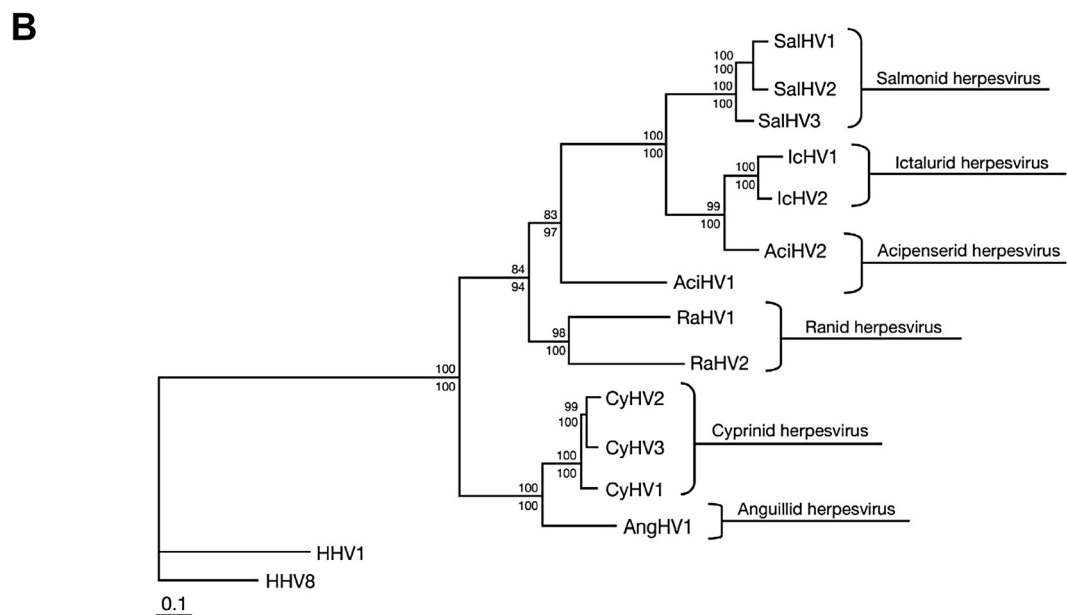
B

100
100
SalHV1
100
100
SalHV2
SalHV3
Salmonid herpesvirus

100
100
100
100
IcHV1
IcHV2
Ictalurid herpesvirus

99
100
AciHV2
Acipenserid herpesvirus

83
97
AciHV1

84
94

98
100
RaHV1
RaHV2
Ranid herpesvirus

100
100

99
100
CyHV2
100
100
CyHV3
CyHV1
Cyprinid herpesvirus

100
100
AngHV1
Anguillid herpesvirus

HHV1
HHV8

0.1